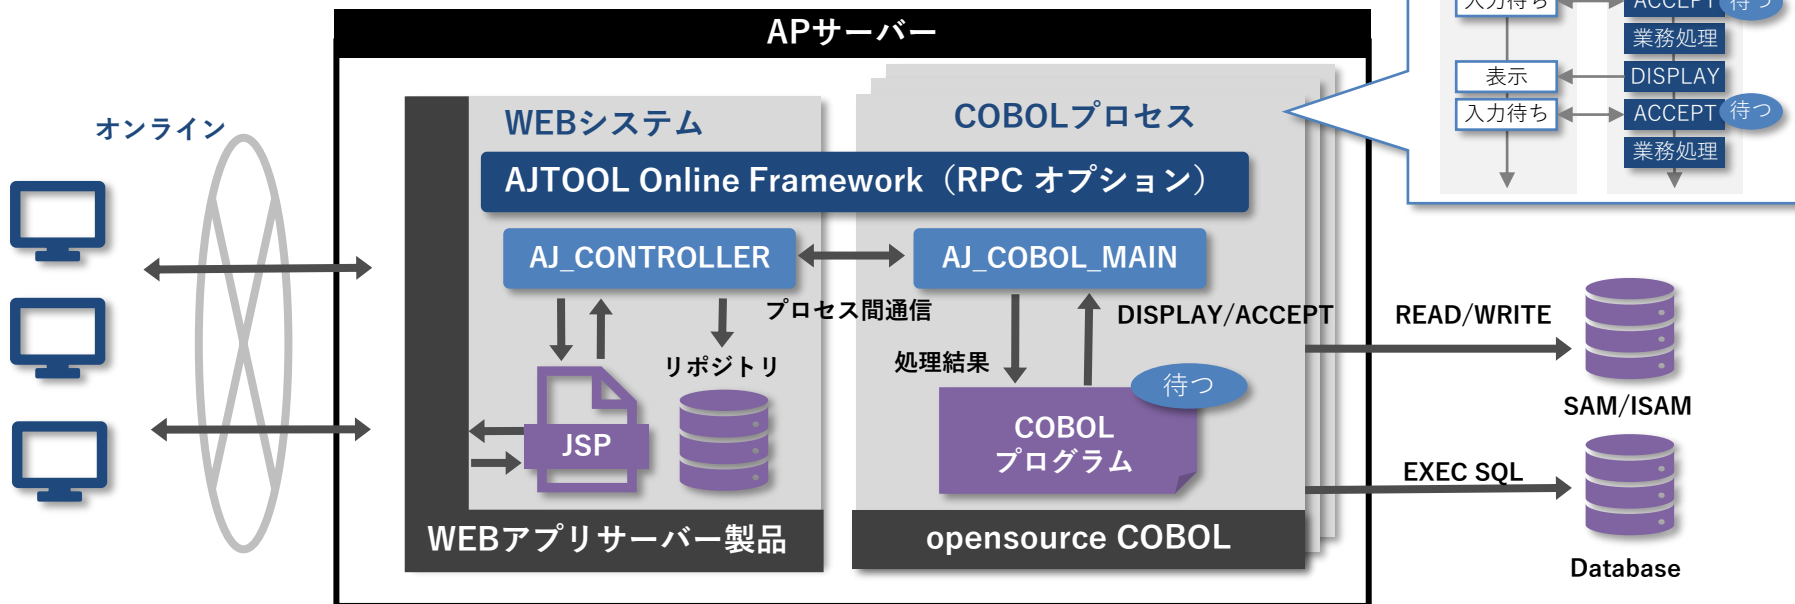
APサーバー

オンライン

WEBシステム

COBOLプロセス

AJTOOL Online Framework（RPC オプション）

AJ_CONTROLLER

AJ_COBOL_MAIN

プロセス間通信

リポジトリ

DISPLAY/ACCEPT

処理結果

JSP

待つ

COBOL
プログラム

WEBアプリサーバー製品

opensource COBOL

READ/WRITE

SAM/ISAM

EXEC SQL

Database

入力待ち

ACCEPT 待つ

業務処理

表示

DISPLAY

入力待ち

ACCEPT 待つ

業務処理